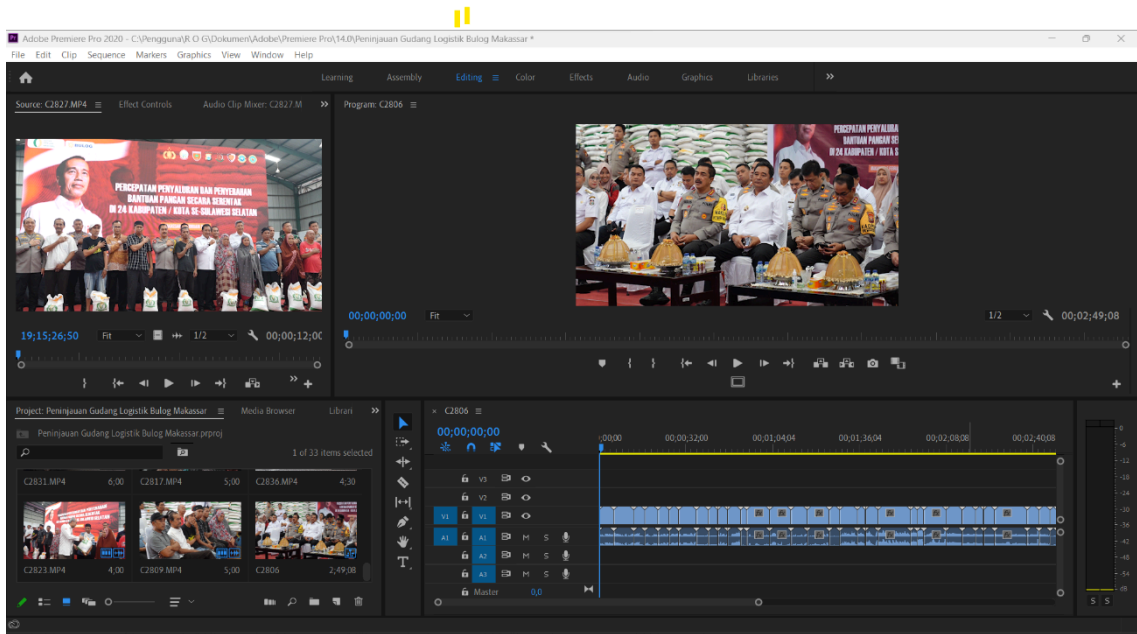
Adobe Premiere Pro 2020 - C:\Pengguna\R O G\Dokumen\Adobe\Premiere Pro\14.0\Peninjauan Gudang Logistik Bulog Makassar *

File Edit Clip Sequence Markers Graphics View Window Help

Learning Assembly Editing Color Effects Audio Graphics Libraries »

Source: C2827.MP4 Effect Controls Audio Clip Mixer: C2827.M »

PERCEPATAN PENYALURAN DAN PENYERAHAN BANTUAN PANGAN SECARA SERENTAK DI 24 KABUPATEN / KOTA SE-SULAWESI SELATAN

19;15;26;50 Fit 1/2 00;00;12;00

Program: C2806

PERCEPATAN PENYALURAN BANTUAN PANGAN SE DI 24 KABUPATEN / KOTA S

00;00;00;00 Fit 1/2 00;02;49;08

Project: Peninjauan Gudang Logistik Bulog Makassar Media Browser Librari »

Peninjauan Gudang Logistik Bulog Makassar.prproj

1 of 33 items selected

C2831.MP4 6;00 C2817.MP4 5;00 C2836.MP4 4;30

C2823.MP4 4;00 C2809.MP4 5;00 C2806 2;49;08

C2806

00;00;00;00

;00;00 00;00;32;00 00;01;04;04 00;01;36;04 00;02;08;08 00;02;40;08

V3 V2 V1 V1 A1 A1 M S A2 M S A3 M S

Master 0,0

-6 -12 -18 -24 -30 -36 -42 -48 -54 dB

S S